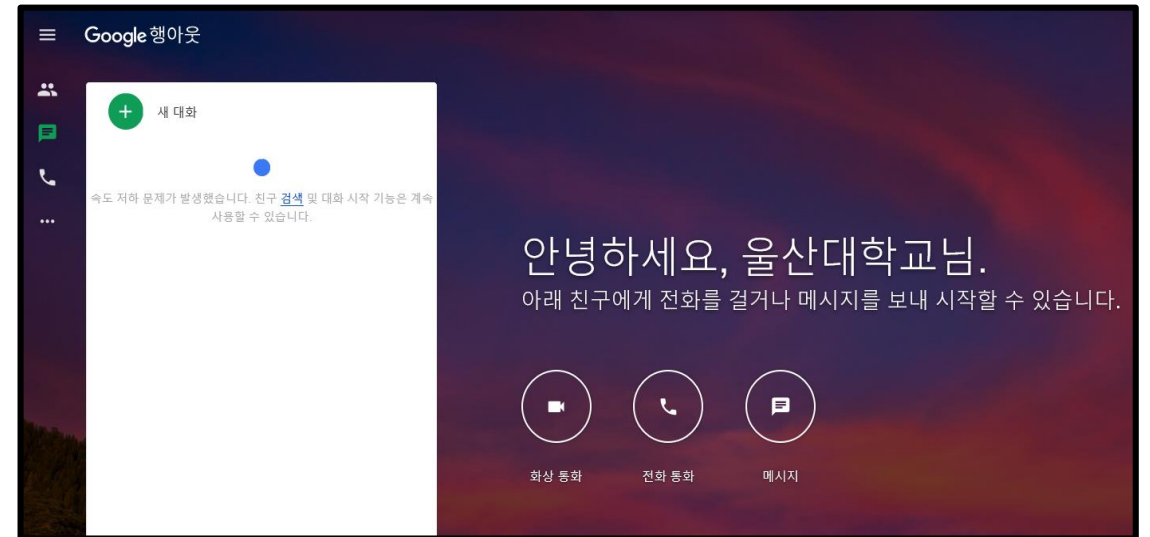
Google 행아웃

새 대화

속도 저하 문제가 발생했습니다. 친구 검색 및 대화 시작 기능은 계속 사용할 수 있습니다.

안녕하세요, 울산대학교님.

아래 친구에게 전화를 걸거나 메시지를 보내 시작할 수 있습니다.

화상 통화

전화 통화

메시지